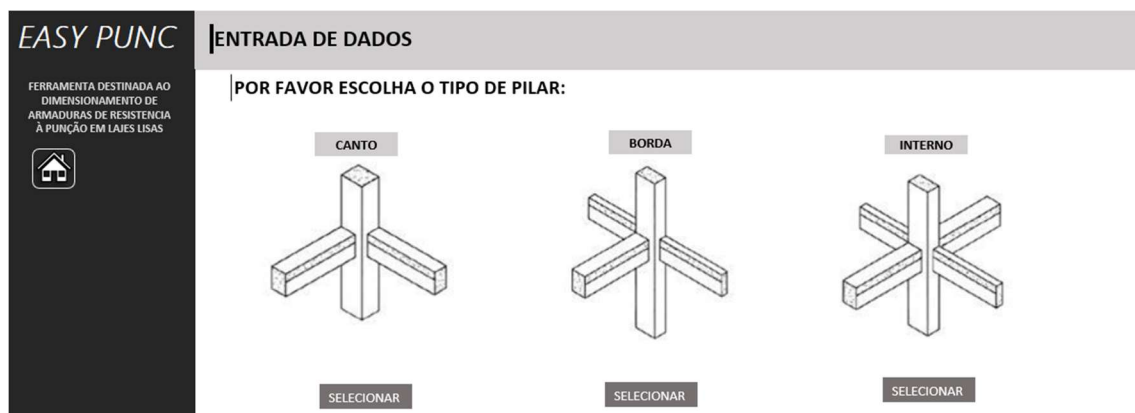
EASY PUNC

FERRAMENTA DESTINADA AO DIMENSIONAMENTO DE ARMADURAS DE RESISTENCIA À PUNÇÃO EM LAJES LISAS

ENTRADA DE DADOS

POR FAVOR ESCOLHA O TIPO DE PILAR:

CANTO

BORDA

INTERNO

SELECIONAR

SELECIONAR

SELECIONAR